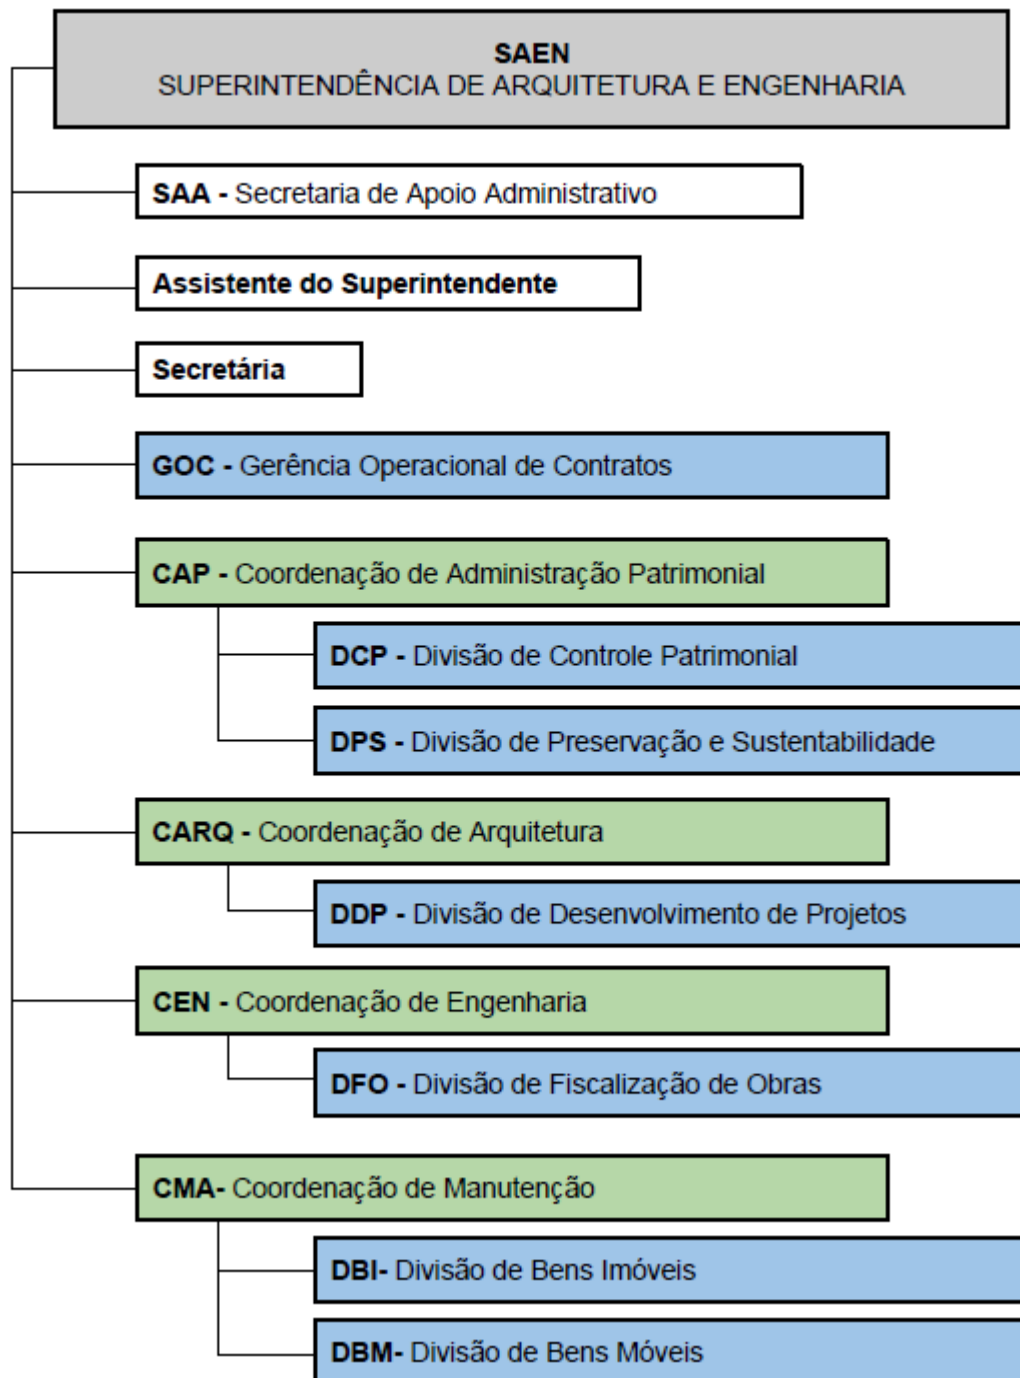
SAEN
SUPERINTENDÊNCIA DE ARQUITETURA E ENGENHARIA

SAA - Secretaria de Apoio Administrativo

Assistente do Superintendente

Secretária

GOC - Gerência Operacional de Contratos

CAP - Coordenação de Administração Patrimonial

DCP - Divisão de Controle Patrimonial

DPS - Divisão de Preservação e Sustentabilidade

CARQ - Coordenação de Arquitetura

DDP - Divisão de Desenvolvimento de Projetos

CEN - Coordenação de Engenharia

DFO - Divisão de Fiscalização de Obras

CMA- Coordenação de Manutenção

DBI- Divisão de Bens Imóveis

DBM- Divisão de Bens Móveis